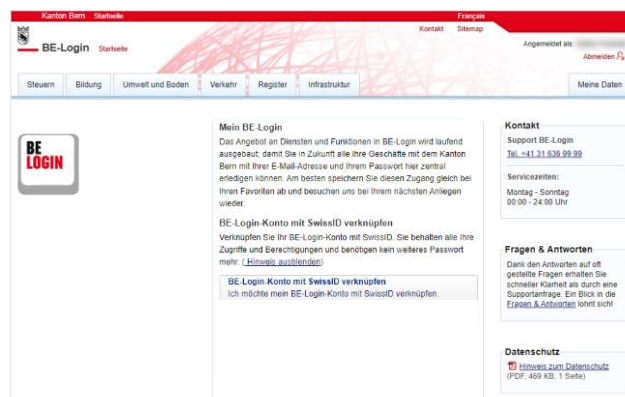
Kanton Bern Startseite

Français

Kontakt Sitemap

BE-Login Startseite

Angemeldet als: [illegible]

Abmelden

Steuern | Bildung | Umwelt und Boden | Verkehr | Register | Infrastruktur | Meine Daten

BE LOGIN

Mein BE-Login

Das Angebot an Diensten und Funktionen in BE-Login wird laufend ausgebaut, damit Sie in Zukunft alle Ihre Geschäfte mit dem Kanton Bern mit Ihrer E-Mail-Adresse und Ihrem Passwort hier zentral erledigen können. Am besten speichern Sie diesen Zugang gleich bei Ihren Favoriten ab und besuchen uns bei Ihrem nächsten Anliegen wieder.

BE-Login-Konto mit SwissID verknüpfen

Verknüpfen Sie Ihr BE-Login-Konto mit SwissID. Sie behalten alle Ihre Zugriffe und Berechtigungen und benötigen kein weiteres Passwort mehr. (Hinweis ausblenden)

BE-Login-Konto mit SwissID verknüpfen
Ich möchte mein BE-Login-Konto mit SwissID verknüpfen.

Kontakt

Support BE-Login
Tel. +41 31 636 99 99

Servicezeiten:
Montag - Sonntag
00:00 - 24:00 Uhr

Fragen & Antworten

Dank den Antworten auf oft gestellte Fragen erhalten Sie schneller Klarheit als durch eine Supportanfrage. Ein Blick in die Fragen & Antworten lohnt sich!

Datenschutz

Hinweis zum Datenschutz
(PDF, 469 KB, 1 Seite)